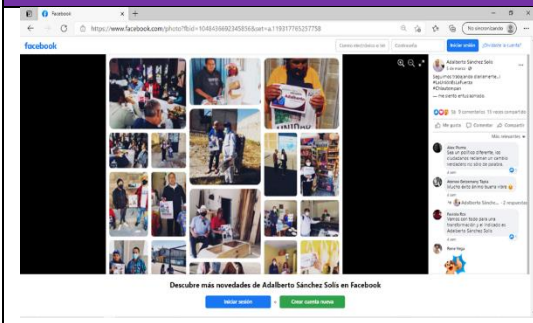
Facebook

https://www.facebook.com/photo?fbid=1048436892345856&set=a.119317765257758

No sincronizando

facebook

Iniciar sesión

¿Olvidaste la cuenta?

Adalberto Sánchez Solís

Seguimos trabajando diariamente...
#JuntosEsMásFuerte
#Chiautempan
... me siento entusiasmado.

56 · 9 comentarios · 15 veces compartido

Me gusta · Comentar · Compartir

Más relevantes

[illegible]
Ser un político diferente, los ciudadanos reclaman un cambio necesario no sólo de palabra.

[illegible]
Mucha éxito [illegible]

Adalberto Sánchez Solís · 2 respuestas

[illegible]
Vamos con todo para una transformación y el indicado es Adalberto Sánchez Solís

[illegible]

Descubre más novedades de Adalberto Sánchez Solís en Facebook

Iniciar sesión

o

Crear cuenta nueva